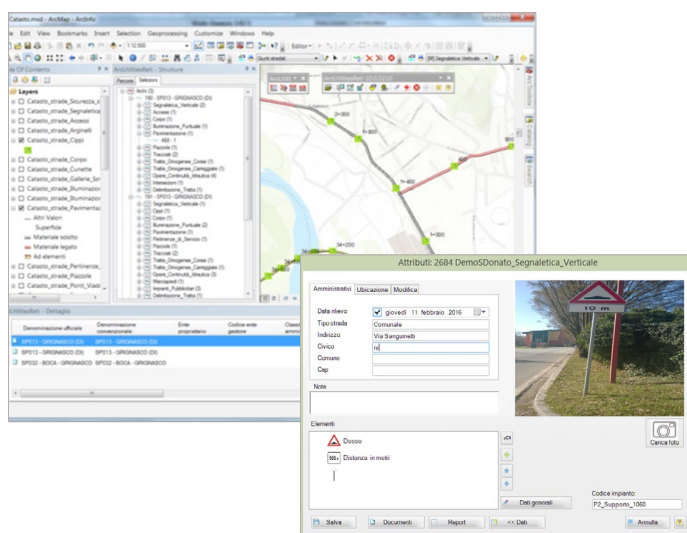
Catasto.mxd - ArcMap - ArcInfo

Edit View Bookmarks Insert Selection Geoprocessing Customize Windows Help

1:12.600

Editor

Punti stradali

P0_Segnaletica_Verticale

Table Of Contents

Layers

Catasto_strade_Sicurezza_s

Catasto_strade_Segnaletica

Catasto_strade_Accessi

Catasto_strade_Arginelli

Catasto_strade_Cippi

Catasto_strade_Corpo

Catasto_strade_Cunette

Catasto_strade_Gallerie_So

Catasto_strade_Illuminazio

Catasto_strade_Illuminazio

Catasto_strade_Pavimentaz

Altri Valori

Superficie

Materiale sciolto

Materiale legato

Ad elementi

Catasto_strade_Pertinenze

Catasto_strade_Piazzole

Catasto_strade_Ponti_Viadu

ArcUtilitiesRete - Strutture

Percorsi

Selezione

Archi

150 - SP013 - GRIGNASCO (DI)

Segnaletica_Verticale (2)

Accessi (1)

Corpo (1)

Illuminazione_Puntuale (1)

Pavimentazione (1)

Piazzole (1)

Tracciati (2)

Tratte_Omogenee_Corse (1)

Tratte_Omogenee_Carreggiate (1)

Opere_Continuità_Idraulica (1)

Intersezioni (1)

Delimitazione_Tratto (1)

151 - SP013 - GRIGNASCO (DI)

Segnaletica_Verticale (1)

Cippi (1)

Corpo (1)

Illuminazione_Puntuale (2)

Pavimentazione (1)

Pertinenze_di_Servizio (1)

Piazzole (1)

Tracciati (2)

Tratte_Omogenee_Corse (1)

Tratte_Omogenee_Carreggiate (1)

Opere_Continuità_Idraulica (1)

Marciapiedi (1)

Impianti_Pubblicitari (1)

Delimitazione_Tratto (1)

UtilitiesRete - Dettaglio

| Denominazione ufficiale | Denominazione convenzionale | Ente proprietario | Codice ente gestore | Classe amm. |
|---|---|---|---|---|
| SP013 - GRIGNASCO (DI) | SP013 - GRIGNASCO (DI) | | | |
| SP013 - GRIGNASCO (DI) | SP013 - GRIGNASCO (DI) | | | |
| SP032 - BOCA - GRIGNASCO | SP032 - BOCA - GRIGNASCO | | | |

Attributi: 2684 DemoSDonato_Segnaletica_Verticale

Amministrativi Ubicazione Modifica

Data rilievo giovedì 11 febbraio 2016

Tipo strada Comunale

Indirizzo Via Sanguinetti

Civico nl

Comune

Cap

Note

Elementi

Dosso

Distanza in metri

10 m

Carica foto

Dati generali

Codice impianto:

P2_Supporto_1060

Salva Documenti Report << Dati Annulla